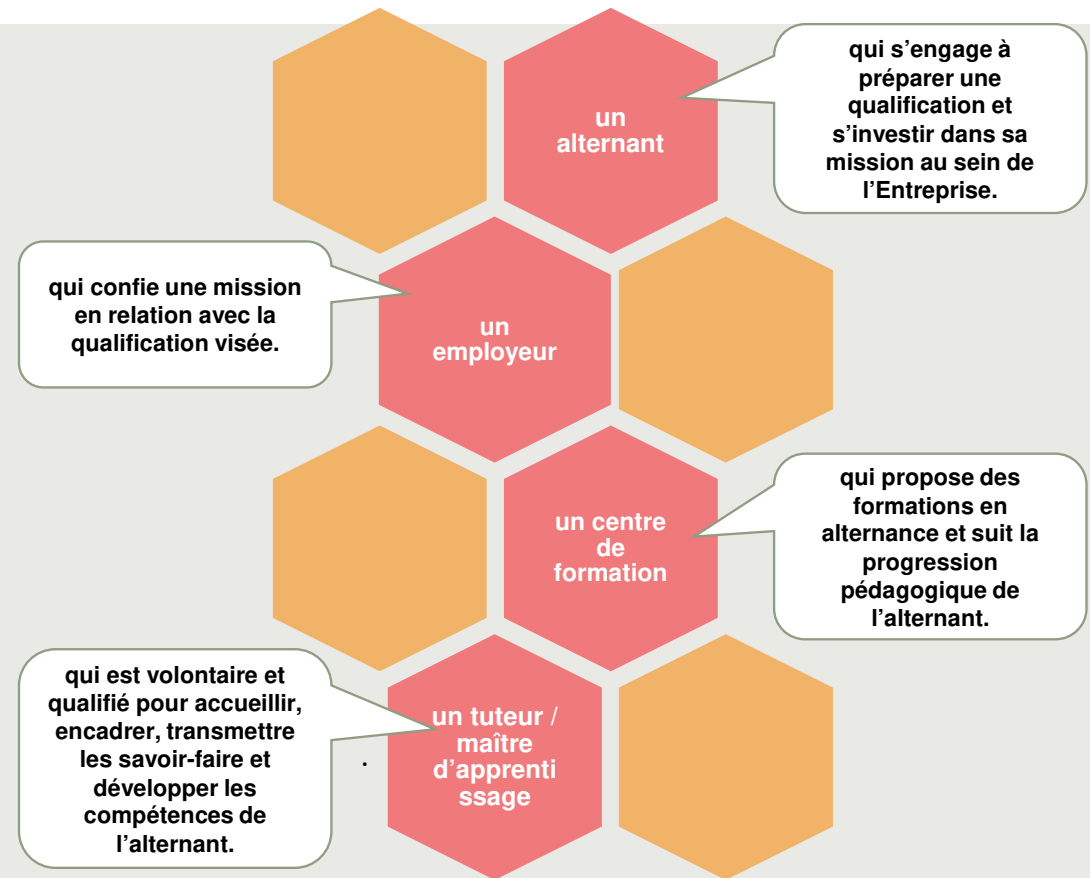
un alternant

qui s’engage à préparer une qualification et s’investir dans sa mission au sein de l’Entreprise.

qui confie une mission en relation avec la qualification visée.

un employeur

un centre de formation

qui propose des formations en alternance et suit la progression pédagogique de l’alternant.

qui est volontaire et qualifié pour accueillir, encadrer, transmettre les savoir-faire et développer les compétences de l’alternant.

un tuteur / maître d’apprenti ssage